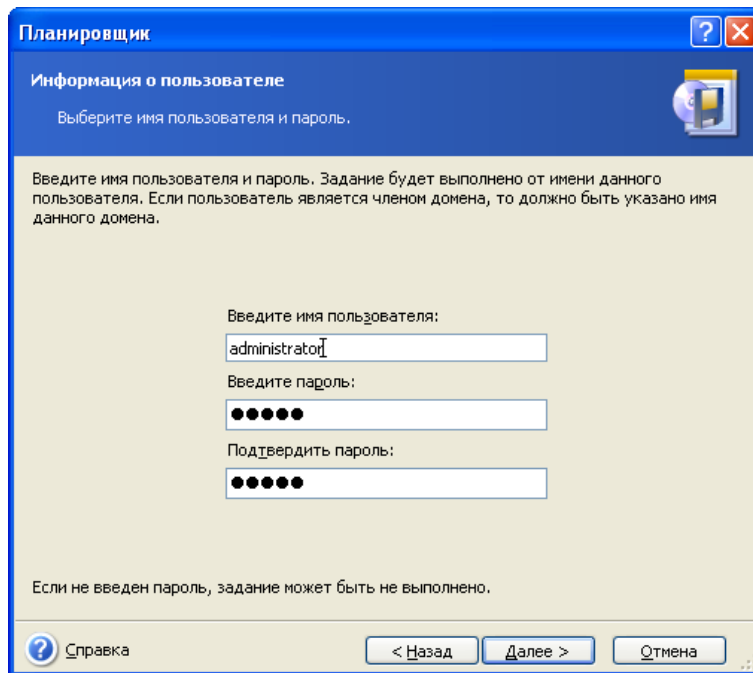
Планировщик

Информация о пользователе

Выберите имя пользователя и пароль.

Введите имя пользователя и пароль. Задание будет выполнено от имени данного пользователя. Если пользователь является членом домена, то должно быть указано имя данного домена.

Введите имя пользователя:

administrator

Введите пароль:

●●●●●

Подтвердить пароль:

●●●●●

Если не введен пароль, задание может быть не выполнено.

Справка

< Назад

Далее >

Отмена